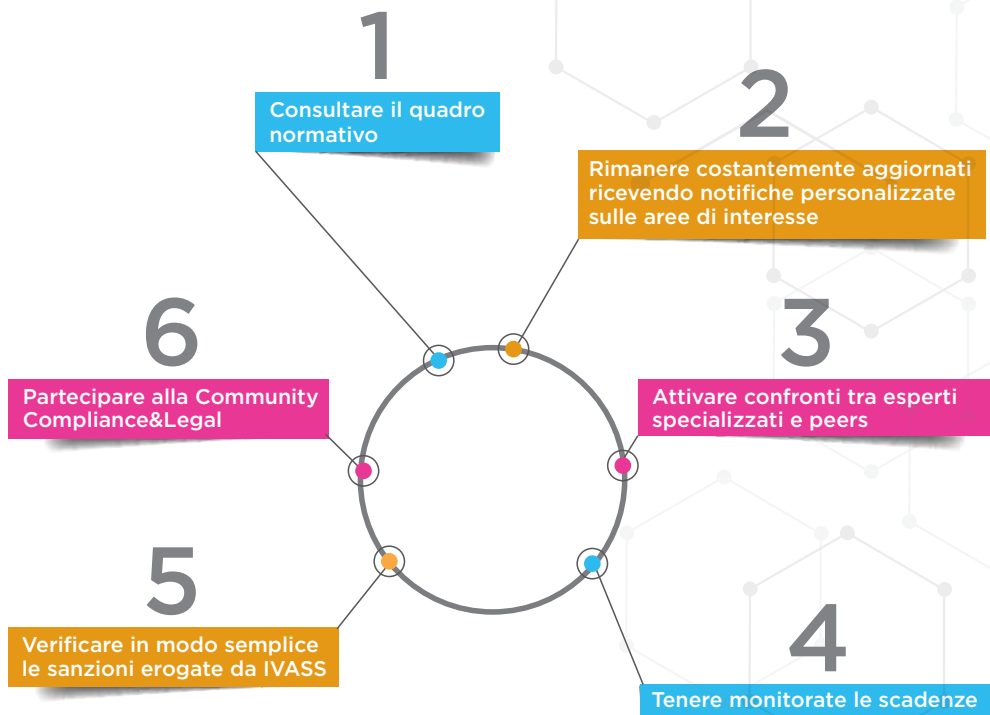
1

Consultare il quadro normativo

2

Rimanere costantemente aggiornati ricevendo notifiche personalizzate sulle aree di interesse

3

Attivare confronti tra esperti specializzati e peers

4

Tenere monitorate le scadenze

5

Verificare in modo semplice le sanzioni erogate da IVASS

6

Partecipare alla Community Compliance&Legal